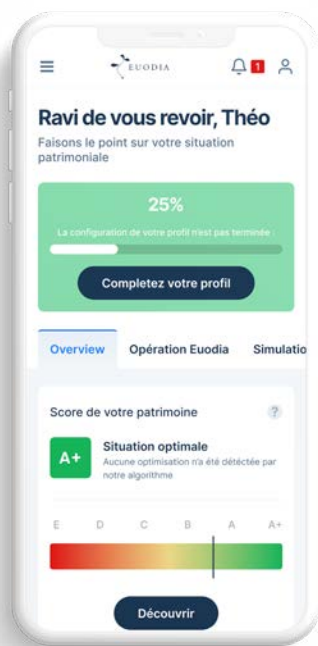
EUODIA

1

Ravi de vous revoir, Théo

Faisons le point sur votre situation patrimoniale

25%

La configuration de votre profil n'est pas terminée !

Completez votre profil

Overview
Opération Euodia
Simulatio

Score de votre patrimoine

?

A+

Situation optimale

Aucune optimisation n'a été détectée par notre algorithme

E D C B A A+

Découvrir